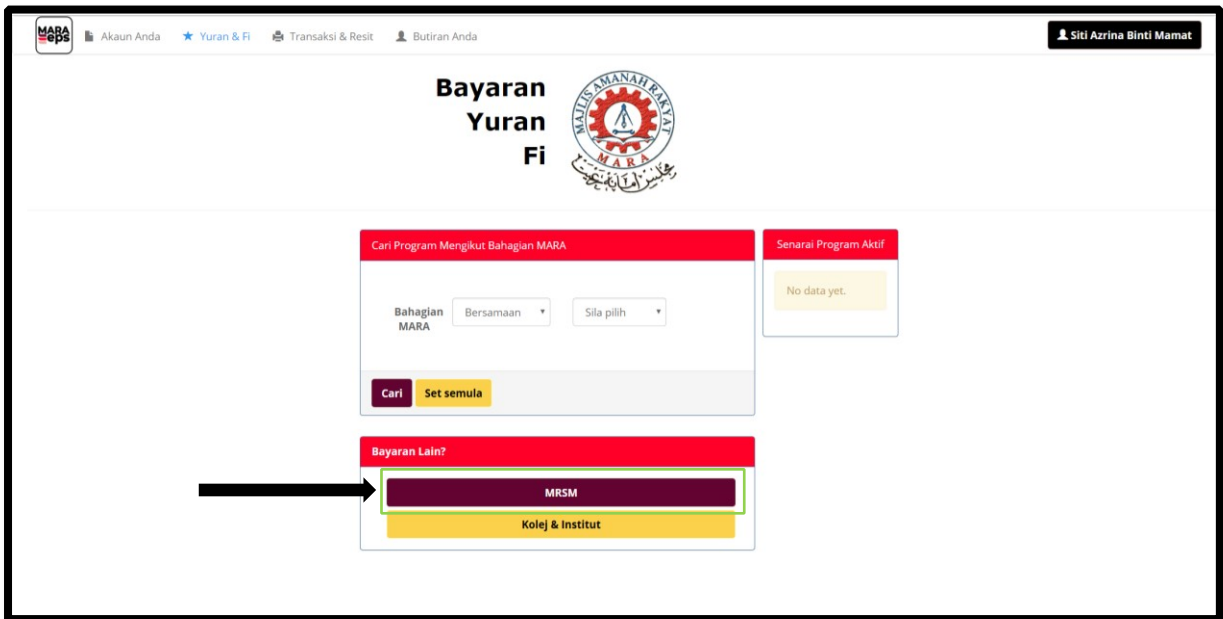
MARA eps
Akaun Anda
Yuran & Fi
Transaksi & Resit
Butiran Anda
Siti Azrina Binti Mamat

Bayaran Yuran Fi

MAJLIS AMANAH RAKYAT
MARA
مجليس امانه رعيت

Cari Program Mengikut Bahagian MARA

Bahagian MARA
Bersamaan
Sila pilih

Cari
Set semula

Senarai Program Aktif

No data yet.

Bayaran Lain?

MRSM
Kolej & Institut